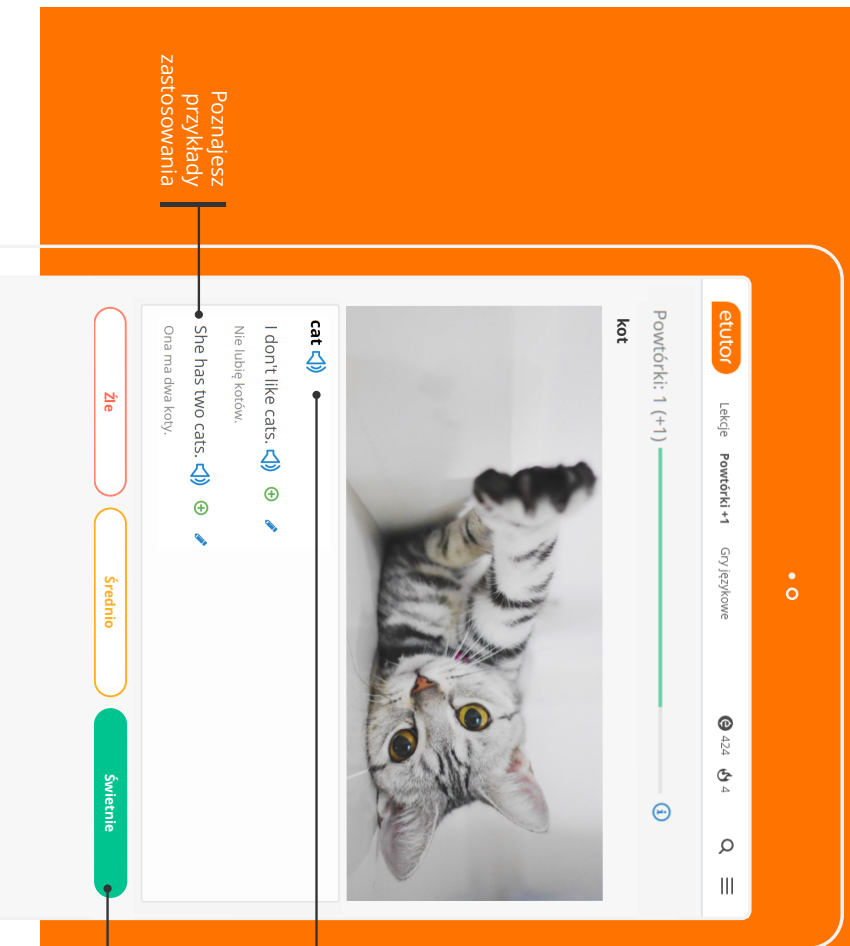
Poznajesz przykłady zastosowania

etutor

Lekcje

Powtórki +1

Gry językowe

424

4

Powtórki: 1 (+1)

kot

cat

I don't like cats.

Nie lubię kotów.

She has two cats.

Ona ma dwa koty.

Źle

Średnio

Świetnie